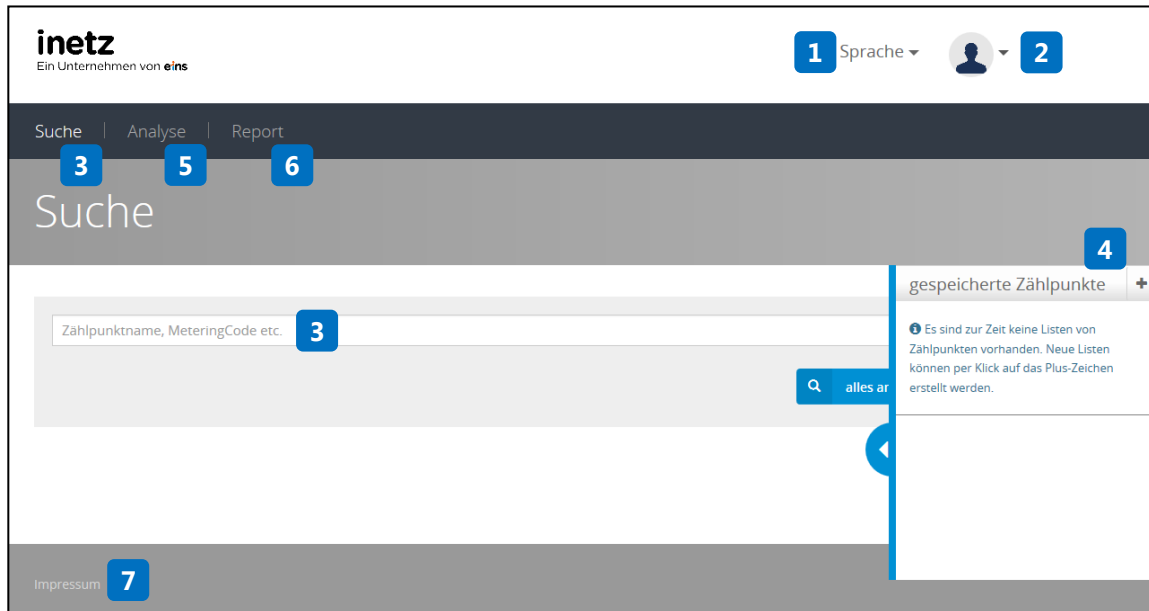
inetz
Ein Unternehmen von eins

1 Sprache

2

Suche | Analyse | Report
3 5 6

Suche

4
gespeicherte Zählpunkte +

Zählpunktname, MeteringCode etc. 3

alles ar

Es sind zur Zeit keine Listen von Zählpunkten vorhanden. Neue Listen können per Klick auf das Plus-Zeichen erstellt werden.

Impressum 7